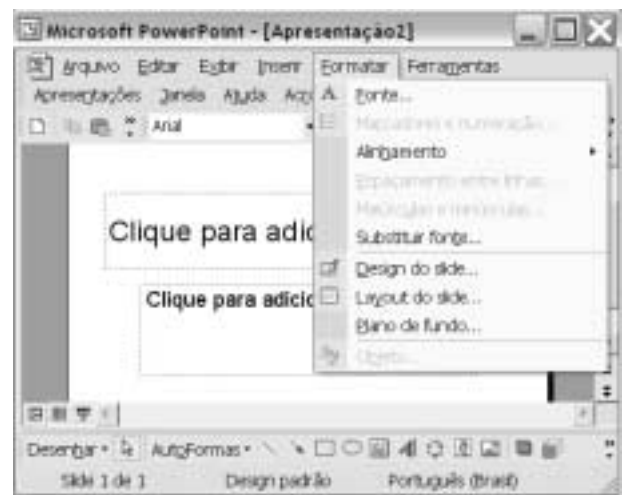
Microsoft PowerPoint - [Apresentação2]

Arquivo Editar Exibir Inserir Formatar Ferramentas

Apresentações Janela Ajuda

Arial

Fonte...

Marcadores e numeração...

Alinhamento

Espaçamento entre linhas...

Maiúsculas e minúsculas...

Substituir fonte...

Design do slide...

Layout do slide...

Plano de fundo...

Objeto...

Clique para adic

Clique para adicic

Desenhar AutoFormas

Slide 1 de 1 Design padrão Português (Brasil)